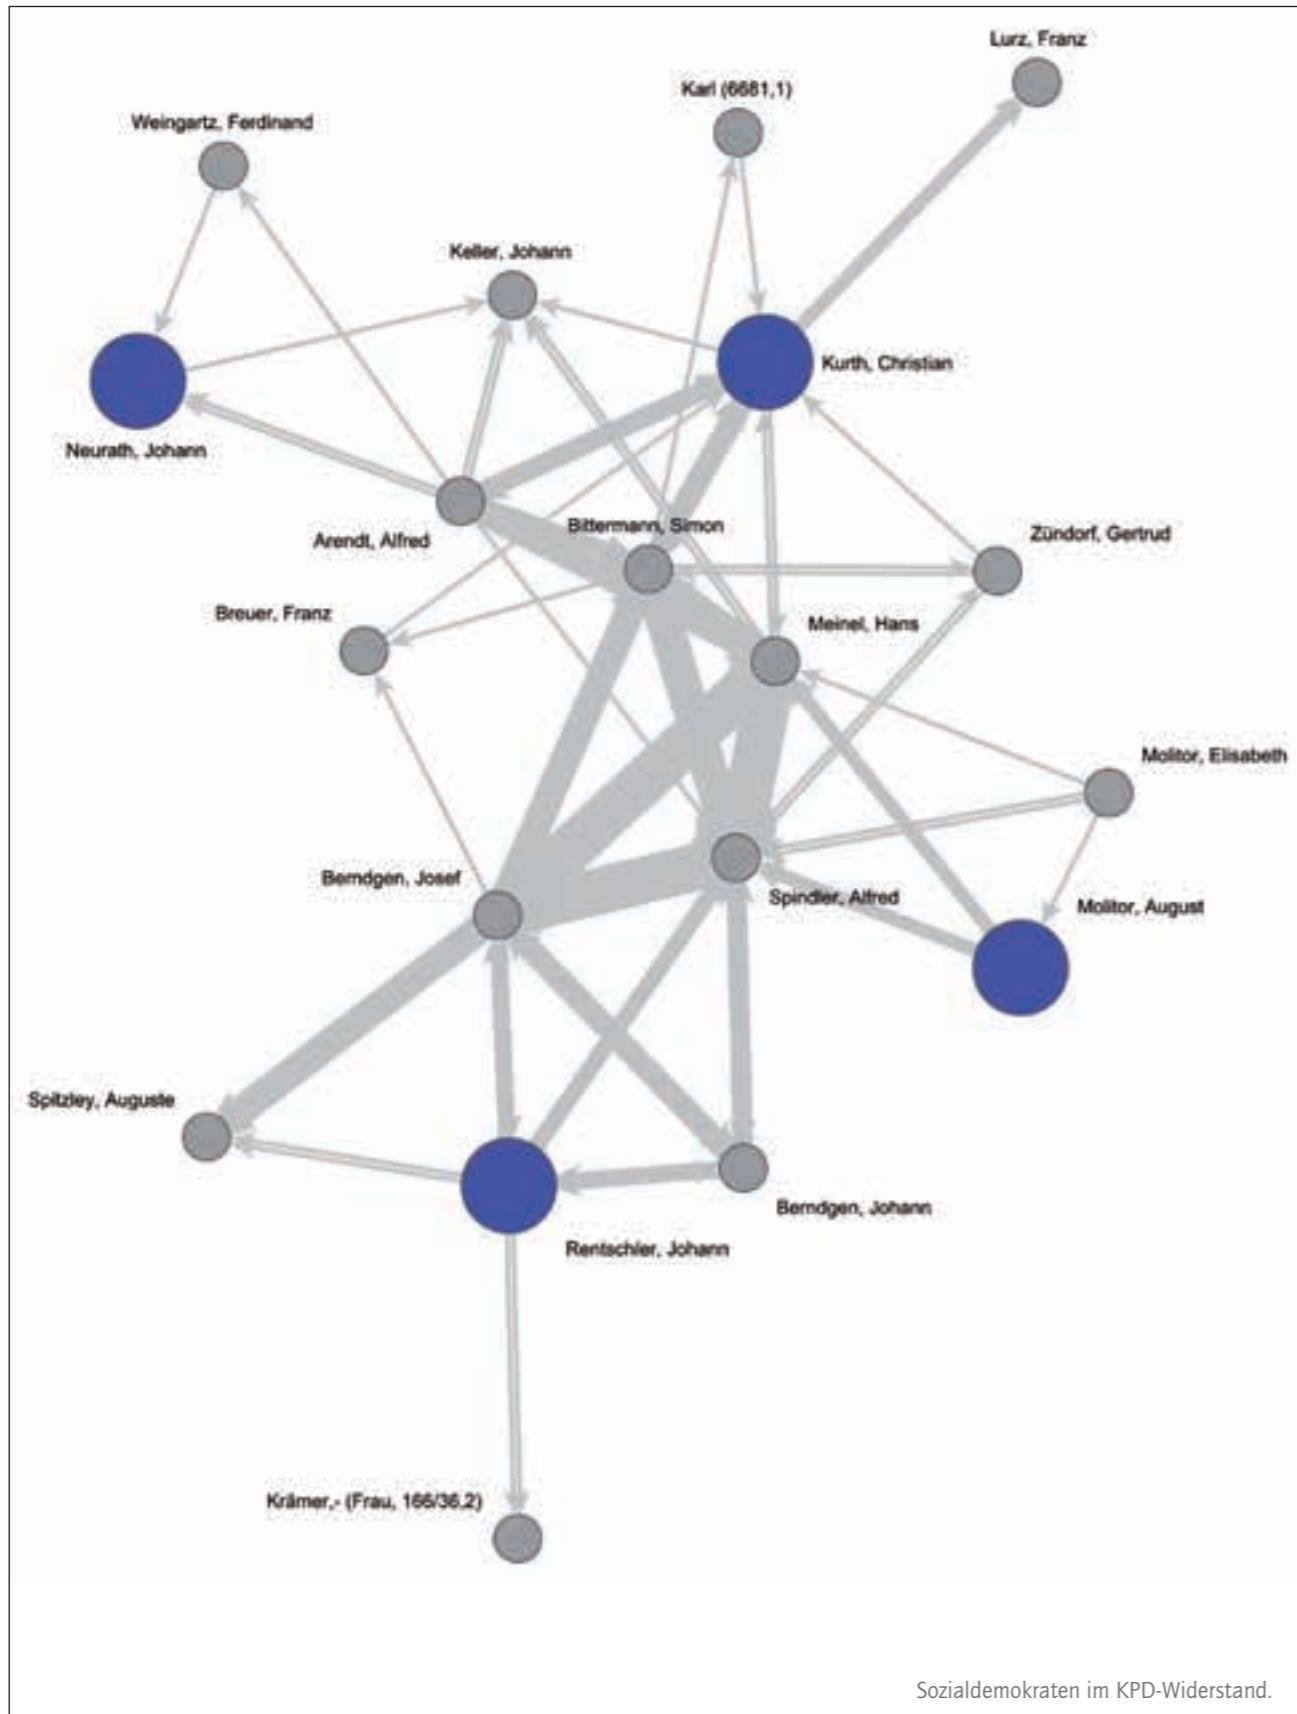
Lurz, Franz

Karl (6681,1)

Weingartz, Ferdinand

Keller, Johann

Kurth, Christian

Neurath, Johann

Arendt, Alfred

Bittermann, Simon

Zündorf, Gertrud

Breuer, Franz

Meinel, Hans

Molitor, Elisabeth

Berndgen, Josef

Spindler, Alfred

Molitor, August

Spitzley, Auguste

Berndgen, Johann

Rentschler, Johann

Krämer,- (Frau, 166/36,2)

Sozialdemokraten im KPD-Widerstand.